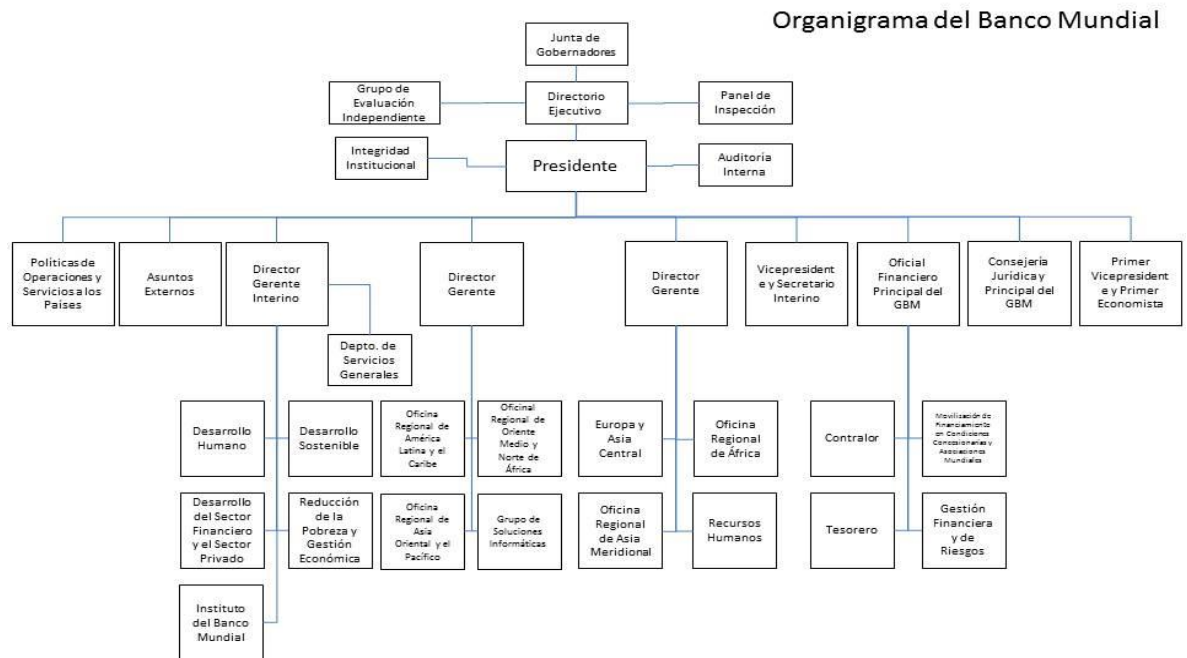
Organigrama del Banco Mundial

Junta de Gobernadores

Grupo de Evaluación Independiente

Directorio Ejecutivo

Panel de Inspección

Integridad Institucional

Presidente

Auditoría Interna

Políticas de Operaciones y Servicios a los Países

Asuntos Externos

Director Gerente Interino

Depto. de Servicios Generales

Director Gerente

Director Gerente

Vicepresidente y Secretario Interino

Oficial Financiero Principal del GBM

Consejería Jurídica y Principal del GBM

Primer Vicepresidente y Primer Economista

Desarrollo Humano

Desarrollo Sostenible

Desarrollo del Sector Financiero y el Sector Privado

Reducción de la Pobreza y Gestión Económica

Instituto del Banco Mundial

Oficina Regional de América Latina y el Caribe

Oficinal Regional de Oriente Medio y Norte de África

Oficina Regional de Asia Oriental y el Pacífico

Grupo de Soluciones Informáticas

Europa y Asia Central

Oficina Regional de África

Oficina Regional de Asia Meridional

Recursos Humanos

Contralor

Movilización de Financiamiento en Condiciones Concesionarias y Asociaciones Mundiales

Tesorero

Gestión Financiera y de Riesgos